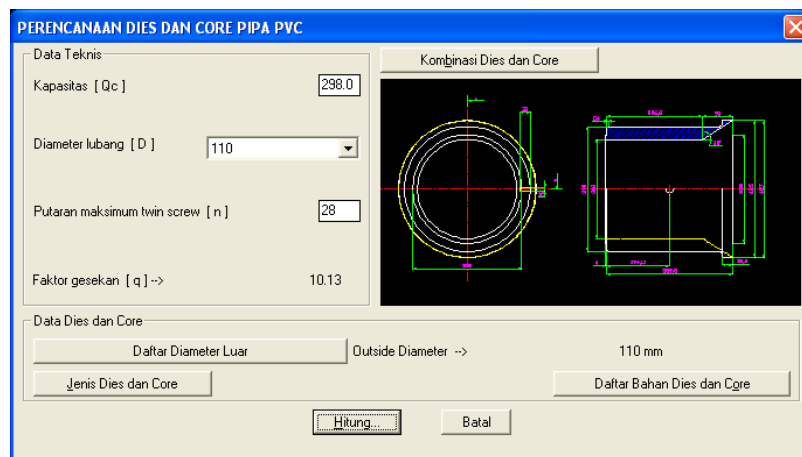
PERENCANAAN DIES DAN CORE PIPA PVC

Data Teknis

Kapasitas [ Qc ] 298.0

Diameter lubang [ D ] 110

Putaran maksimum twin screw [ n ] 28

Faktor gesekan [ q ] --> 10.13

Kombinasi Dies dan Core

Data Dies dan Core

Daftar Diameter Luar

Outside Diameter --> 110 mm

Jenis Dies dan Core

Daftar Bahan Dies dan Core

Hitung...

Batal